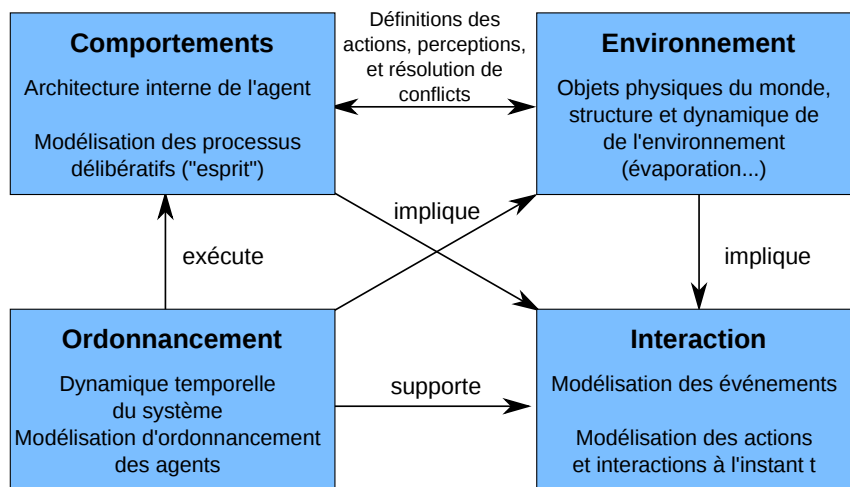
Comportements

Architecture interne de l'agent

Modélisation des processus délibératifs ("esprit")

Définitions des actions, perceptions, et résolution de conflicts

Environnement

Objets physiques du monde, structure et dynamique de de l'environnement (évaporation...)

implique

exécute

implique

Ordonnancement

Dynamique temporelle du système
Modélisation d'ordonnancement des agents

supporte

Interaction

Modélisation des événements

Modélisation des actions et interactions à l'instant t